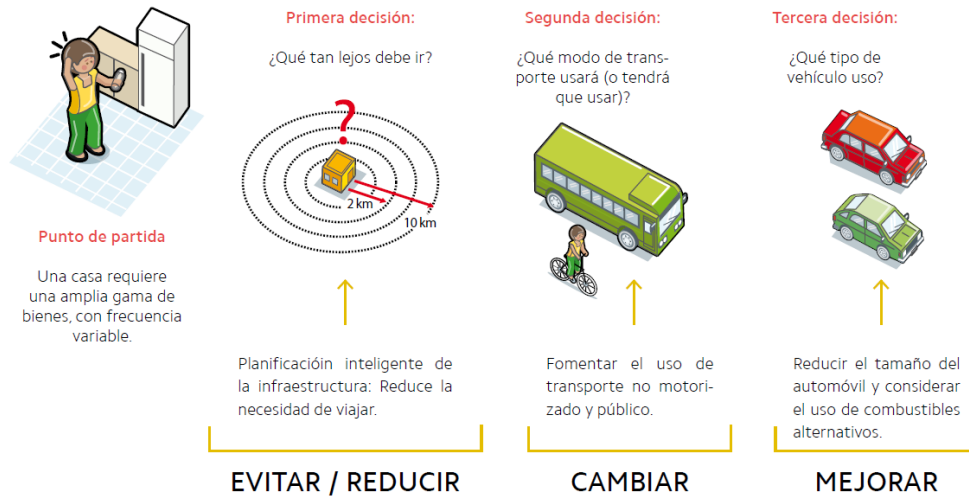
Punto de partida

Una casa requiere una amplia gama de bienes, con frecuencia variable.

Primera decisión:

¿Qué tan lejos debe ir?

?

2 km

10 km

Planificacióin inteligente de la infraestructura: Reduce la necesidad de viajar.

Segunda decisión:

¿Qué modo de transporte usará (o tendrá que usar)?

Fomentar el uso de transporte no motorizado y público.

Tercera decisión:

¿Qué tipo de vehículo uso?

Reducir el tamaño del automóvil y considerar el uso de combustibles alternativos.

EVITAR / REDUCIR

CAMBIAR

MEJORAR